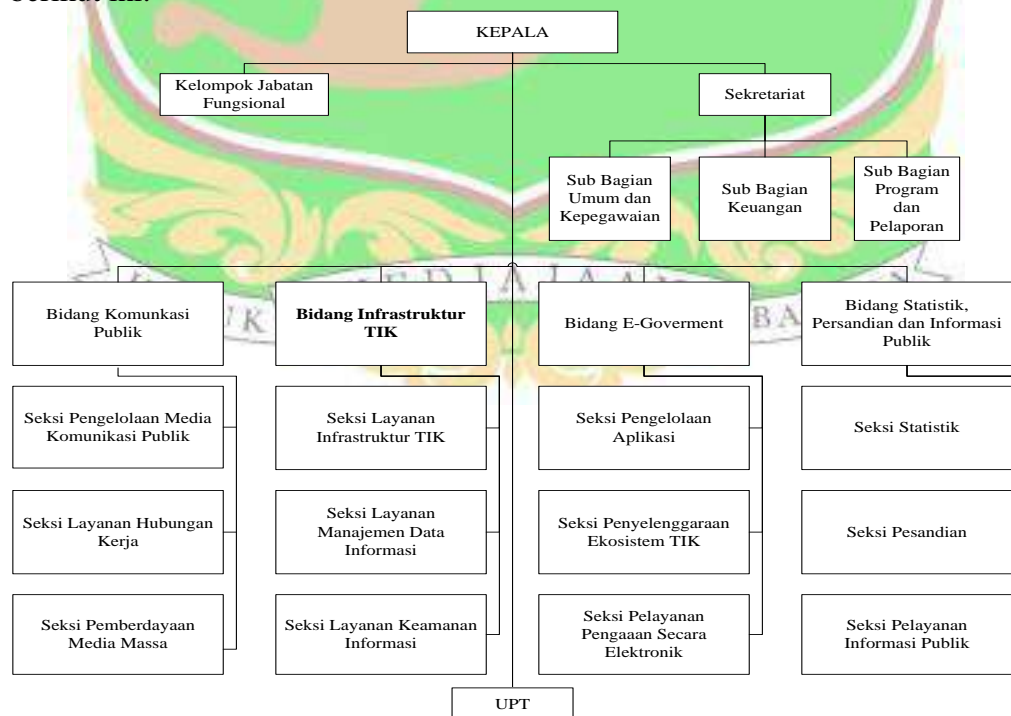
berikut ini:

KEPALA

Kelompok Jabatan Fungsional

Sekretariat

Sub Bagian Umum dan Kepegawaian

Sub Bagian Keuangan

Sub Bagian Program dan Pelaporan

Bidang Komunkasi Publik

Seksi Pengelolaan Media Komunikasi Publik

Seksi Layanan Hubungan Kerja

Seksi Pemberdayaan Media Massa

**Bidang Infrastruktur TIK**

Seksi Layanan Infrastruktur TIK

Seksi Layanan Manajemen Data Informasi

Seksi Layanan Keamanan Informasi

Bidang E-Goverment

Seksi Pengelolaan Aplikasi

Seksi Penyelenggaraan Ekosistem TIK

Seksi Pelayanan Pengaaan Secara Elektronik

Bidang Statistik, Persandian dan Informasi Publik

Seksi Statistik

Seksi Pesandian

Seksi Pelayanan Informasi Publik

UPT